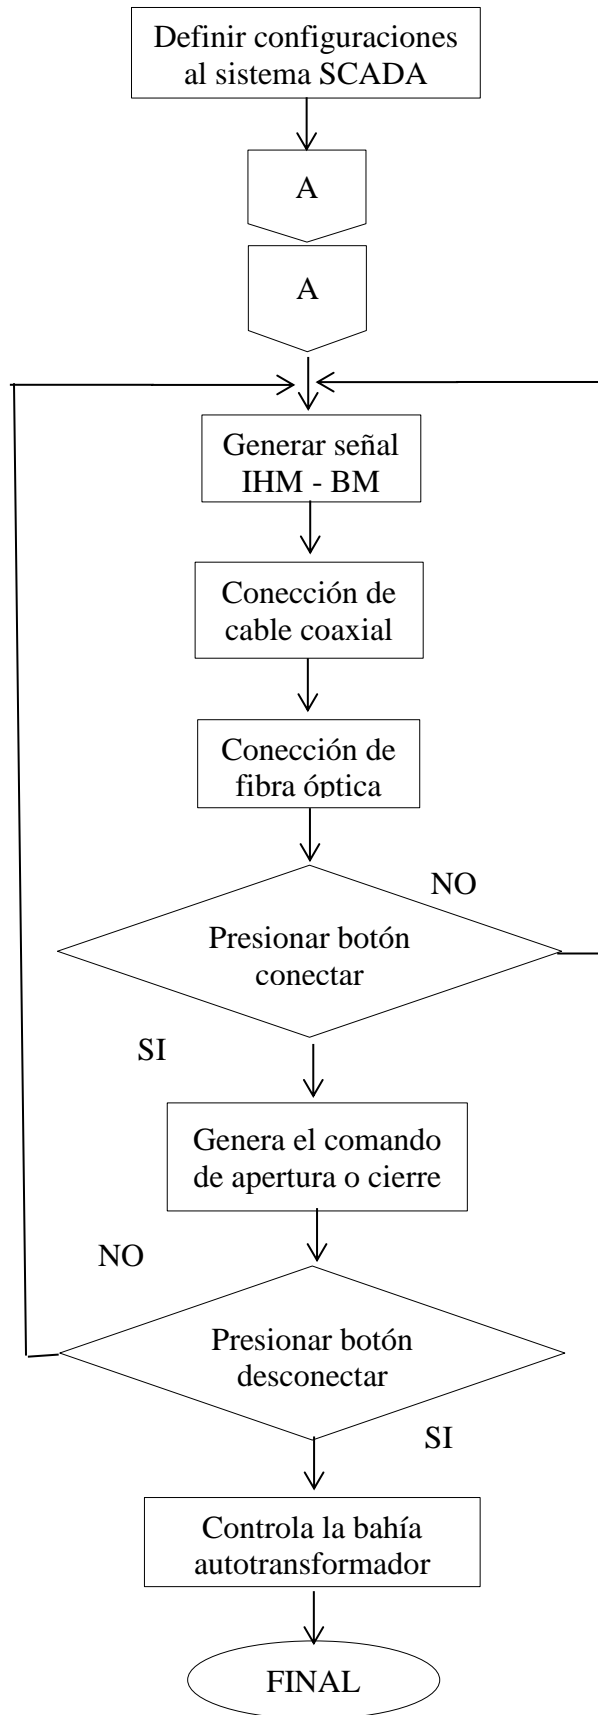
Definir configuraciones al sistema SCADA

A

A

Generar señal IHM - BM

Conección de cable coaxial

Conección de fibra óptica

NO

Presionar botón conectar

SI

Genera el comando de apertura o cierre

NO

Presionar botón desconectar

SI

Controla la bahía autotransformador

FINAL